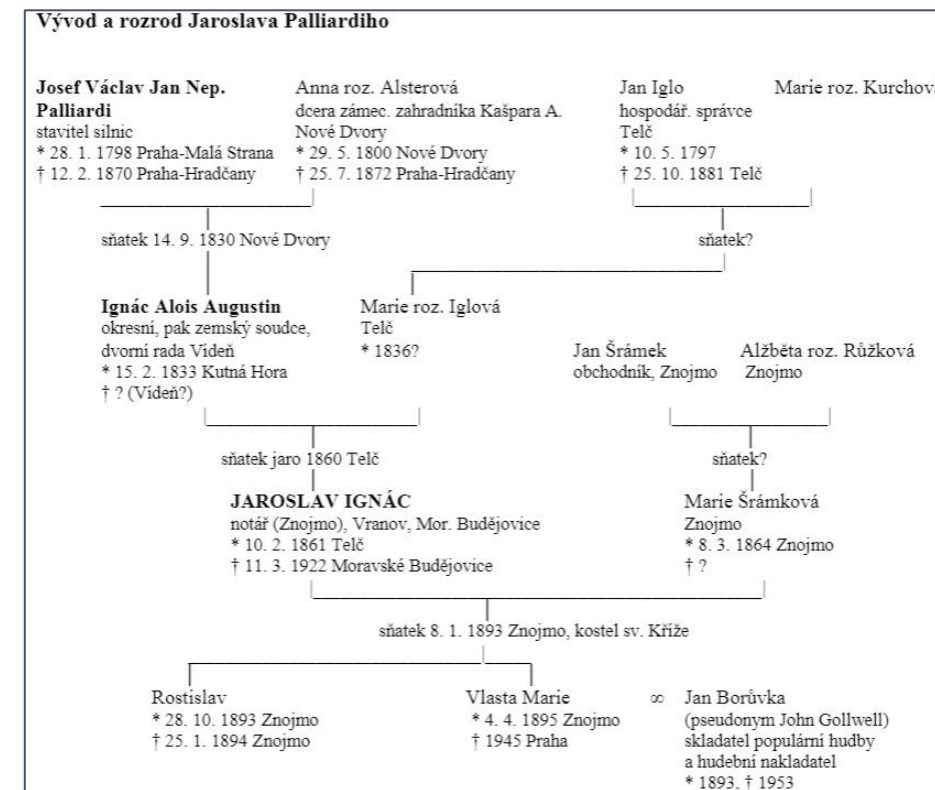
Vývod a rozrod Jaroslava Palliardiho

Josef Václav Jan Nep. Palliardi
stavitel silnic
* 28. 1. 1798 Praha-Malá Strana
† 12. 2. 1870 Praha-Hradčany

Anna roz. Alsterová
dcera zámec. zahradníka Kašpara A.
Nové Dvory
* 29. 5. 1800 Nové Dvory
† 25. 7. 1872 Praha-Hradčany

Jan Iglo
hospodář. správce
Telč
* 10. 5. 1797
† 25. 10. 1881 Telč

Marie roz. Kurchov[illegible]

sňatek 14. 9. 1830 Nové Dvory

sňatek?

Ignác Alois Augustin
okresní, pak zemský soudce,
dvorní rada Vídeň
* 15. 2. 1833 Kutná Hora
† ? (Vídeň?)

Marie roz. Iglová
Telč
* 1836?

Jan Šrámek
obchodník, Znojmo

Alžběta roz. Růžková
Znojmo

sňatek jaro 1860 Telč

sňatek?

JAROSLAV IGNÁC
notář (Znojmo), Vranov, Mor. Budějovice
* 10. 2. 1861 Telč
† 11. 3. 1922 Moravské Budějovice

Marie Šrámková
Znojmo
* 8. 3. 1864 Znojmo
† ?

sňatek 8. 1. 1893 Znojmo, kostel sv. Kříže

Rostislav
* 28. 10. 1893 Znojmo
† 25. 1. 1894 Znojmo

Vlasta Marie
* 4. 4. 1895 Znojmo
† 1945 Praha

∞ Jan Borůvka
(pseudonym John Gollwell)
skladatel populární hudby
a hudební nakladatel
* 1893, † 1953